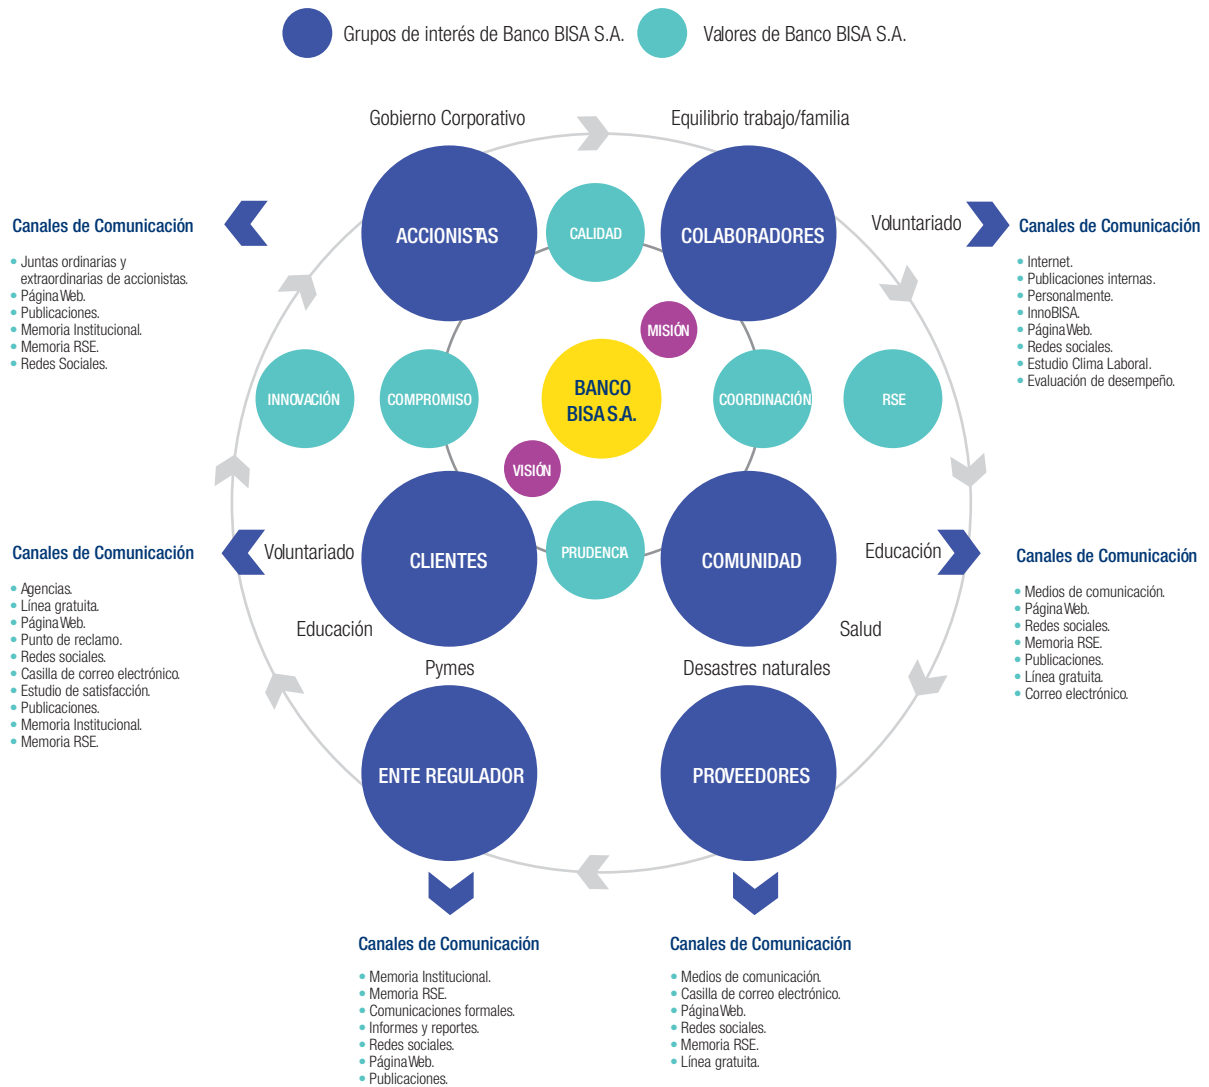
Grupos de interés de Banco BISA S.A.
Valores de Banco BISA S.A.

Gobierno Corporativo
Equilibrio trabajo/familia

Canales de Comunicación
• Juntas ordinarias y extraordinarias de accionistas.
• Página Web.
• Publicaciones.
• Memoria Institucional.
• Memoria RSE.
• Redes Sociales.

ACCIONISTAS
CALIDAD
COLABORADORES
Voluntariado

Canales de Comunicación
• Internet.
• Publicaciones internas.
• Personalmente.
• InnoBISA.
• Página Web.
• Redes sociales.
• Estudio Clima Laboral.
• Evaluación de desempeño.

MISIÓN
INNOVACIÓN
COMPROMISO
BANCO BISA S.A.
COORDINACIÓN
RSE
VISIÓN

Canales de Comunicación
• Agencias.
• Línea gratuita.
• Página Web.
• Punto de reclamo.
• Redes sociales.
• Casilla de correo electrónico.
• Estudio de satisfacción.
• Publicaciones.
• Memoria Institucional.
• Memoria RSE.

Voluntariado
CLIENTES
PRUDENCIA
COMUNIDAD
Educación

Canales de Comunicación
• Medios de comunicación.
• Página Web.
• Redes sociales.
• Memoria RSE.
• Publicaciones.
• Línea gratuita.
• Correo electrónico.

Educación
Salud
Pymes
Desastres naturales

ENTE REGULADOR
PROVEEDORES

Canales de Comunicación
• Memoria Institucional.
• Memoria RSE.
• Comunicaciones formales.
• Informes y reportes.
• Redes sociales.
• Página Web.
• Publicaciones.

Canales de Comunicación
• Medios de comunicación.
• Casilla de correo electrónico.
• Página Web.
• Redes sociales.
• Memoria RSE.
• Línea gratuita.